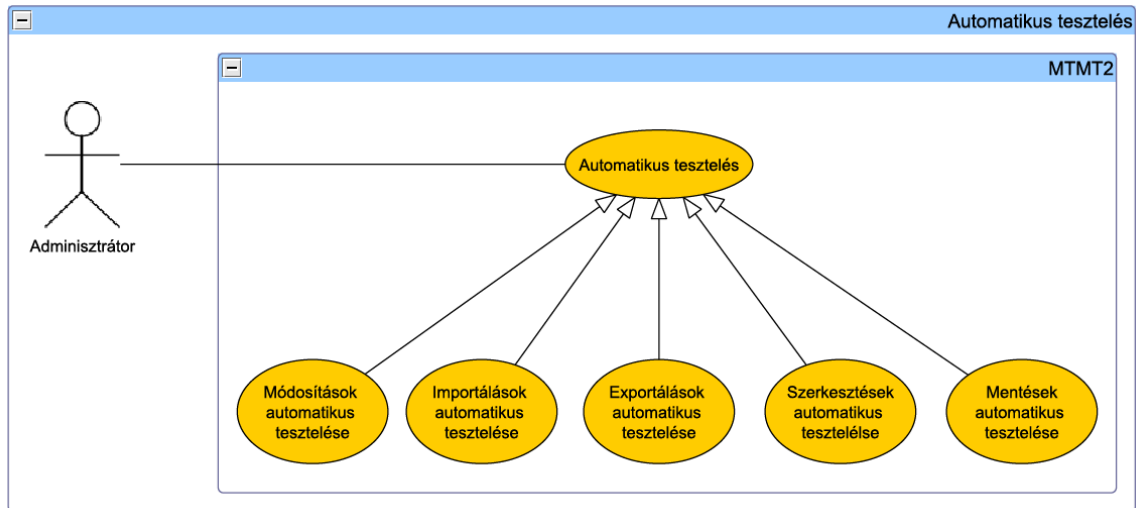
Automatikus tesztelés

MTMT2

Adminisztrátor

Automatikus tesztelés

Módosítások automatikus tesztelése

Importálások automatikus tesztelése

Exportálások automatikus tesztelése

Szerkesztések automatikus teszteléle

Mentések automatikus tesztelése